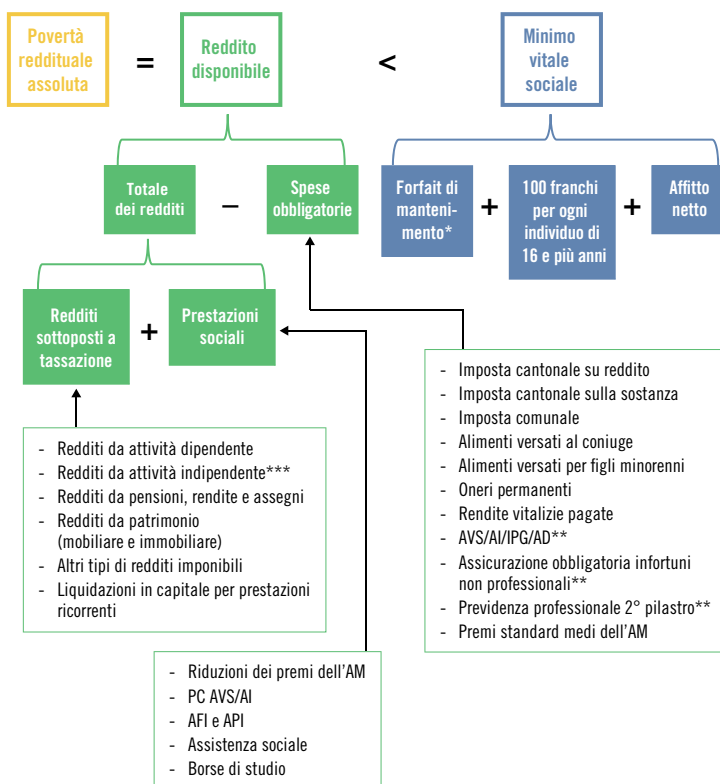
Povertà reddituale assoluta = Reddito disponibile < Minimo vitale sociale

Totale dei redditi – Spese obbligatorie

Forfait di mantenimento* + 100 franchi per ogni individuo di 16 e più anni + Affitto netto

Redditi sottoposti a tassazione + Prestazioni sociali

- Redditi da attività dipendente
- Redditi da attività indipendente***
- Redditi da pensioni, rendite e assegni
- Redditi da patrimonio (mobiliare e immobiliare)
- Altri tipi di redditi imponibili
- Liquidazioni in capitale per prestazioni ricorrenti

- Imposta cantonale su reddito
- Imposta cantonale sulla sostanza
- Imposta comunale
- Alimenti versati al coniuge
- Alimenti versati per figli minorenni
- Oneri permanenti
- Rendite vitalizie pagate
- AVS/AI/IPG/AD**
- Assicurazione obbligatoria infortuni non professionali**
- Previdenza professionale 2° pilastro**
- Premi standard medi dell'AM

- Riduzioni dei premi dell'AM
- PC AVS/AI
- AFI e API
- Assistenza sociale
- Borse di studio